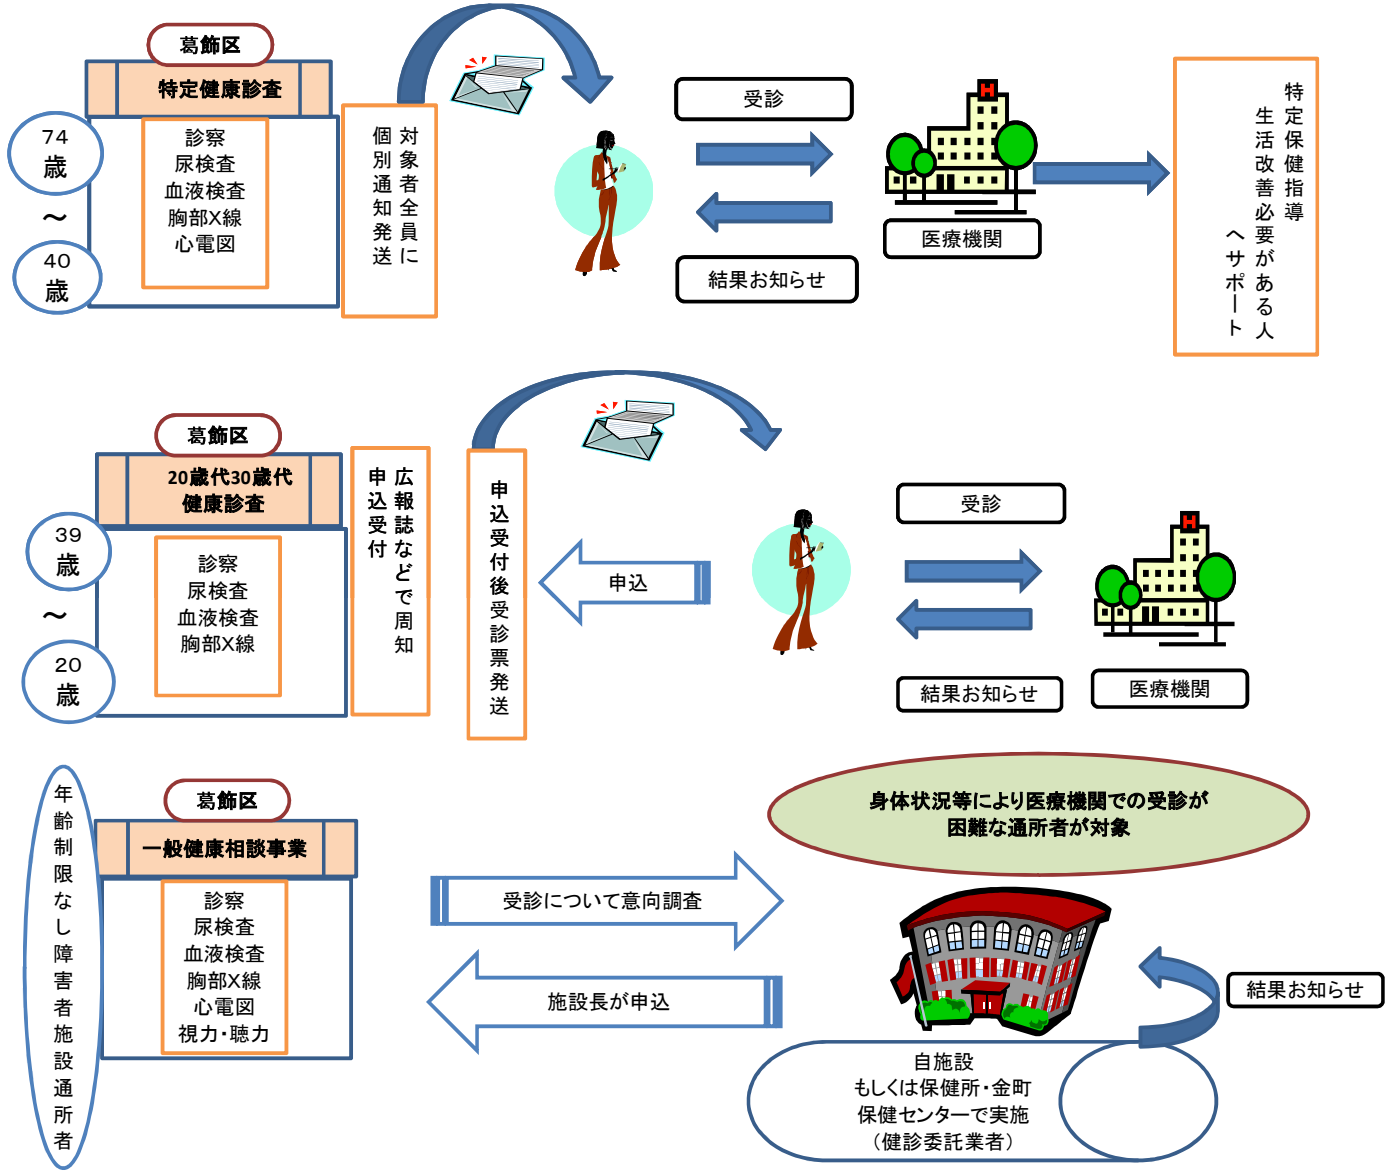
葛飾区

特定健康診査

74歳
～
40歳

診察
尿検査
血液検査
胸部X線
心電図

対象者全員に個別通知発送

受診

結果お知らせ

医療機関

特定保健指導
生活改善必要がある人へサポート

葛飾区

20歳代30歳代健康診査

39歳
～
20歳

診察
尿検査
血液検査
胸部X線

広報誌などで周知
申込受付

申込受付後受診票発送

申込

受診

結果お知らせ

医療機関

年齢制限なし障害者施設通所者

葛飾区

一般健康相談事業

診察
尿検査
血液検査
胸部X線
心電図
視力・聴力

身体状況等により医療機関での受診が困難な通所者が対象

受診について意向調査

施設長が申込

結果お知らせ

自施設
もしくは保健所・金町保健センターで実施
（健診委託業者）